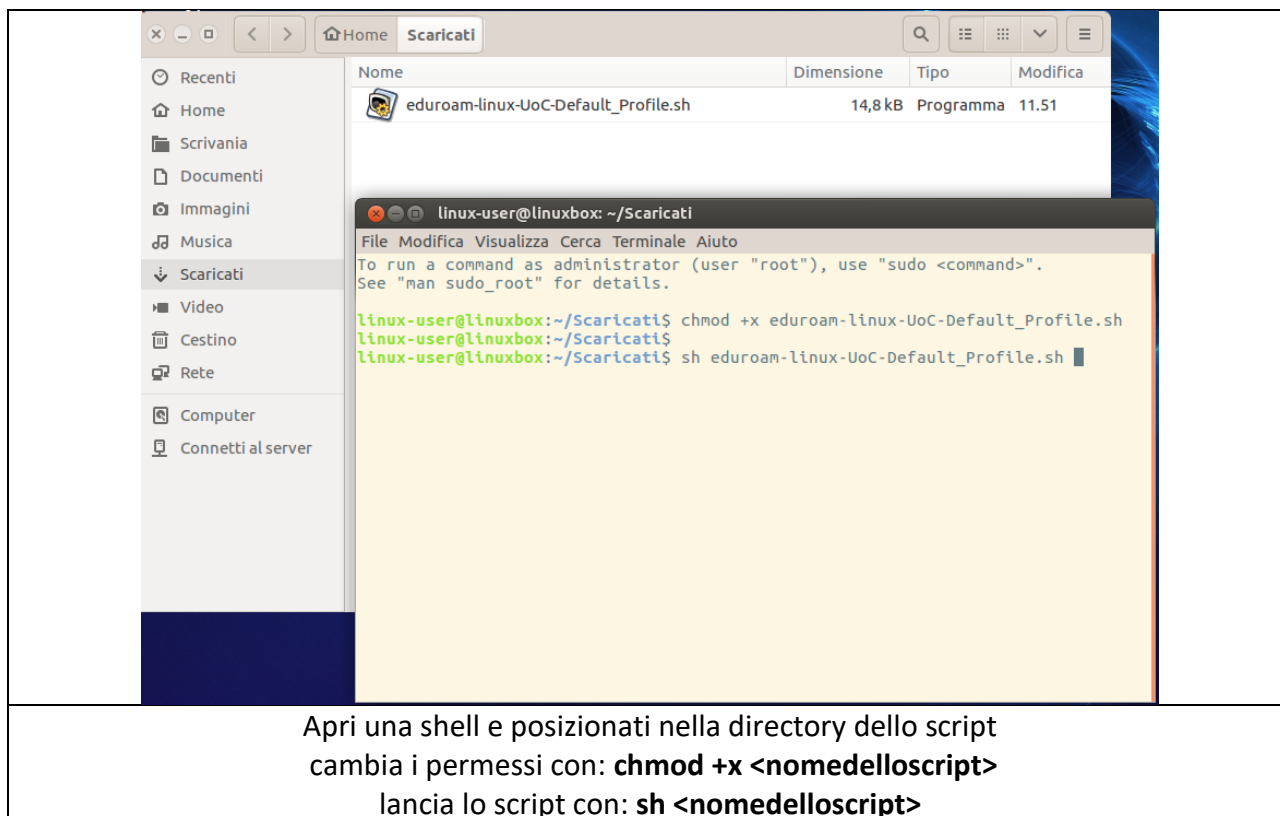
Home Scaricati

Recenti
Home
Scrivania
Documenti
Immagini
Musica
Scaricati
Video
Cestino
Rete
Computer
Connetti al server

| Nome | Dimensione | Tipo | Modifica |
|---|---|---|---|
| eduroam-linux-UoC-Default_Profile.sh | 14,8 kB | Programma | 11.51 |

linux-user@linuxbox: ~/Scaricati

File Modifica Visualizza Cerca Terminale Aiuto

To run a command as administrator (user "root"), use "sudo <command>".
See "man sudo_root" for details.

linux-user@linuxbox:~/Scaricati$ chmod +x eduroam-linux-UoC-Default_Profile.sh
linux-user@linuxbox:~/Scaricati$
linux-user@linuxbox:~/Scaricati$ sh eduroam-linux-UoC-Default_Profile.sh

Apri una shell e posizionati nella directory dello script
cambia i permessi con: **chmod +x <nomedelloscript>**
lancia lo script con: **sh <nomedelloscript>**